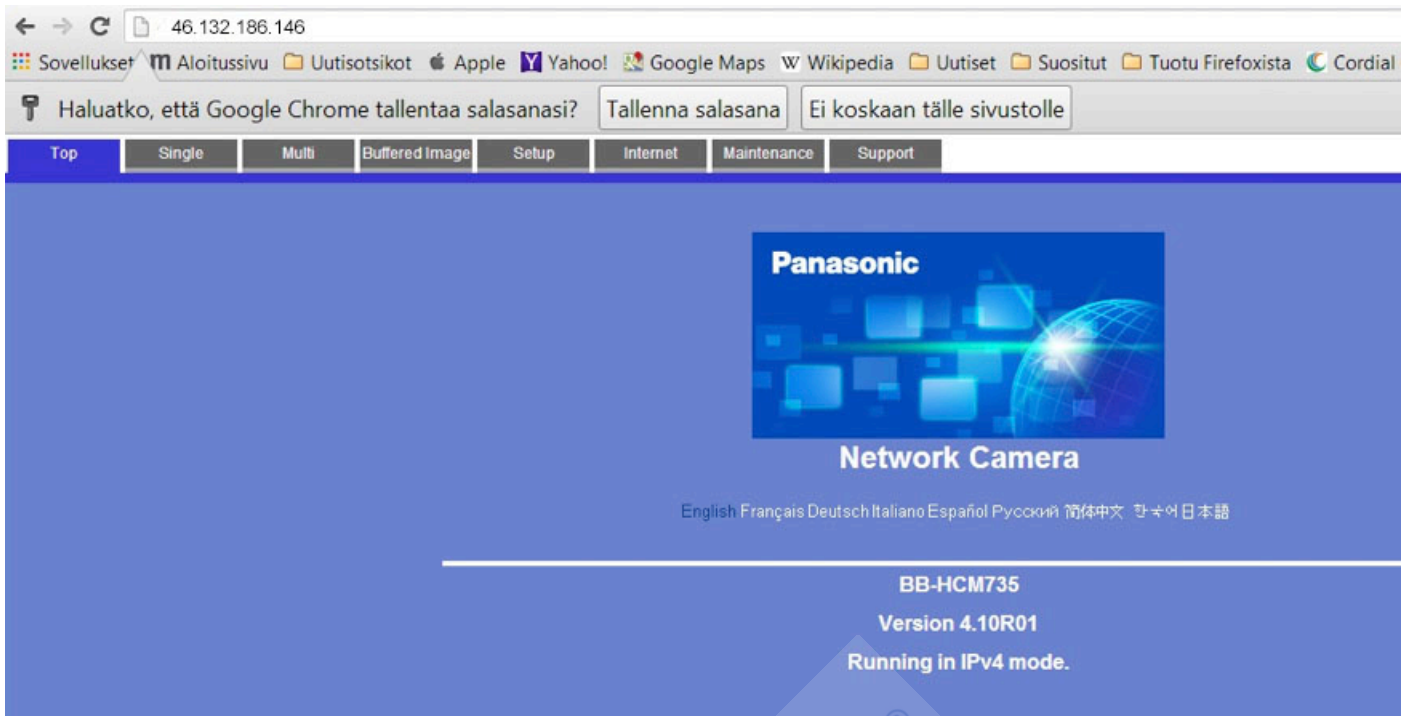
46.132.186.146

Sovellukset Aloitussivu Uutisotsikot Apple Yahoo! Google Maps Wikipedia Uutiset Suositut Tuotu Firefoxista Cordial

Haluatko, että Google Chrome tallentaa salasanasi? Tallenna salasana Ei koskaan tälle sivustolle

Top Single Multi Buffered Image Setup Internet Maintenance Support

Panasonic

Network Camera

English Français Deutsch Italiano Español Русский 简体中文 한국어 日本語

BB-HCM735

Version 4.10R01

Running in IPv4 mode.